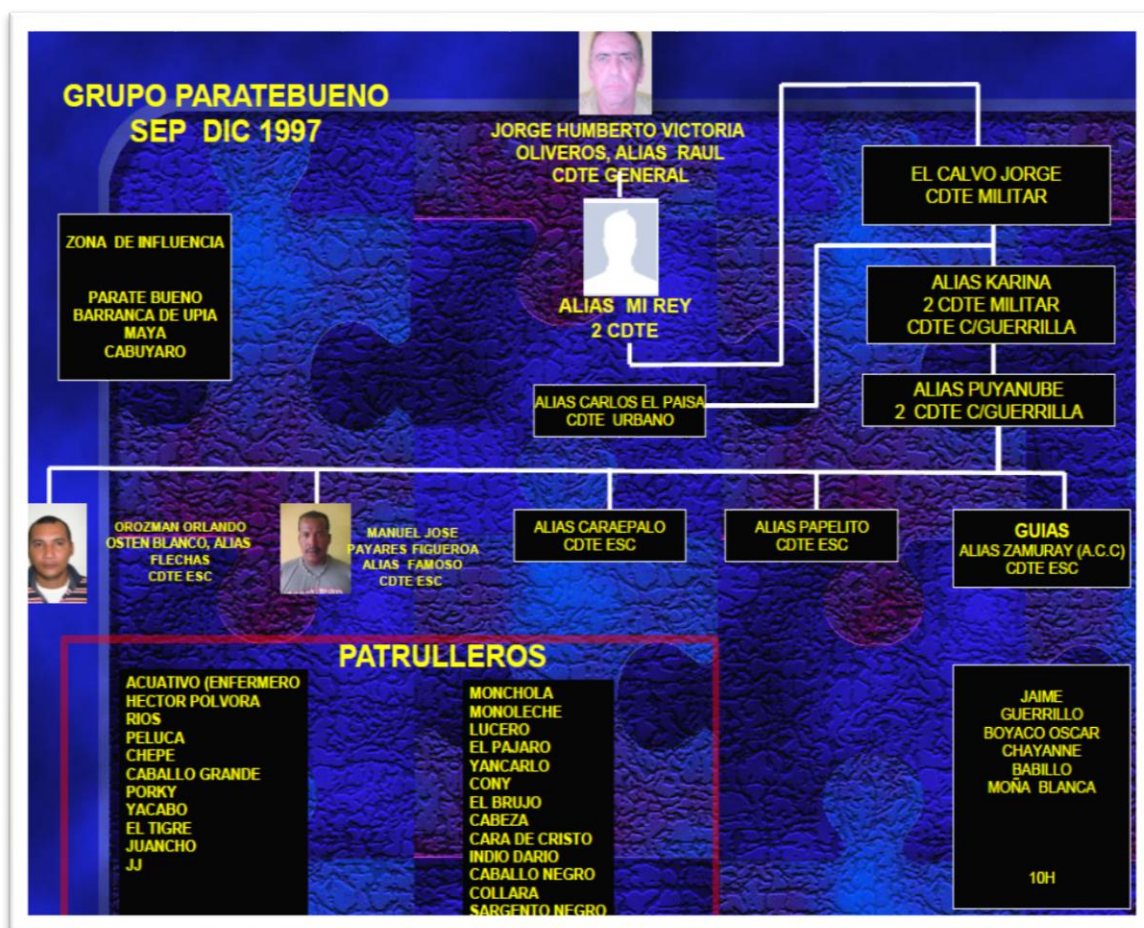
GRUPO PARATEBUENO
SEP DIC 1997

JORGE HUMBERTO VICTORIA OLIVEROS, ALIAS RAUL
CDTE GENERAL

EL CALVO JORGE
CDTE MILITAR

ZONA DE INFLUENCIA

PARATE BUENO
BARRANCA DE UPIA
MAYA
CABUYARO

ALIAS MI REY
2 CDTE

ALIAS KARINA
2 CDTE MILITAR
CDTE C/GUERRILLA

ALIAS CARLOS EL PAISA
CDTE URBANO

ALIAS PUYANUBE
2 CDTE C/GUERRILLA

OROZMAN ORLANDO OSTEN BLANCO, ALIAS FLECHAS
CDTE ESC

MANUEL JOSE PAYARES FIGUEROA
ALIAS FAMOSO
CDTE ESC

ALIAS CARAEPALO
CDTE ESC

ALIAS PAPELITO
CDTE ESC

GUIAS
ALIAS ZAMURAY (A.C.C)
CDTE ESC

PATRULLEROS

ACUATIVO (ENFERMERO
HECTOR POLVORA
RIOS
PELUCA
CHEPE
CABALLO GRANDE
PORKY
YACABO
EL TIGRE
JUANCHO
JJ

MONCHOLA
MONOLECHE
LUCERO
EL PAJARO
YANCARLO
CONY
EL BRUJO
CABEZA
CARA DE CRISTO
INDIO DARIO
CABALLO NEGRO
COLLARA
SARGENTO NEGRO

JAIME
GUERRILLO
BOYACO OSCAR
CHAYANNE
BABILLO
MOÑA BLANCA

10H